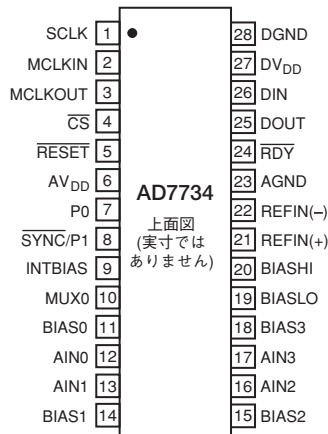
SCLK 1
MCLKIN 2
MCLKOUT 3
$\overline{CS}$ 4
$\overline{RESET}$ 5
$AV_{DD}$ 6
P0 7
$\overline{SYNC}$/P1 8
INTBIAS 9
MUX0 10
BIAS0 11
AIN0 12
AIN1 13
BIAS1 14

AD7734
上面図
(実寸では
ありません)

28 DGND
27 $DV_{DD}$
26 DIN
25 DOUT
24 $\overline{RDY}$
23 AGND
22 REFIN(–)
21 REFIN(+)
20 BIASHI
19 BIASLO
18 BIAS3
17 AIN3
16 AIN2
15 BIAS2